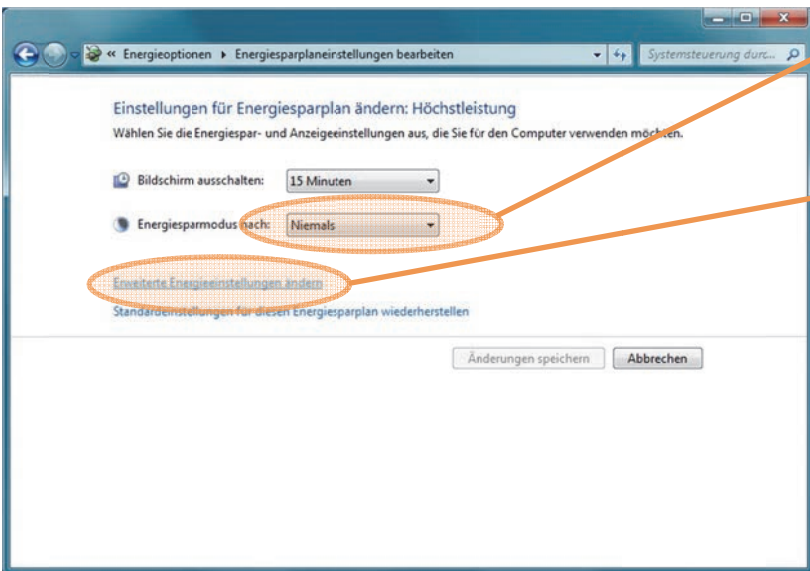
« Energieoptionen ▸ Energiesparplaneinstellungen bearbeiten

Systemsteuerung durc...

Einstellungen für Energiesparplan ändern: Höchstleistung

Wählen Sie die Energiespar- und Anzeigeeinstellungen aus, die Sie für den Computer verwenden möchten.

Bildschirm ausschalten: 15 Minuten

Energiesparmodus nach: Niemals

Erweiterte Energieeinstellungen ändern

Standardeinstellungen für diesen Energiesparplan wiederherstellen

Änderungen speichern

Abbrechen